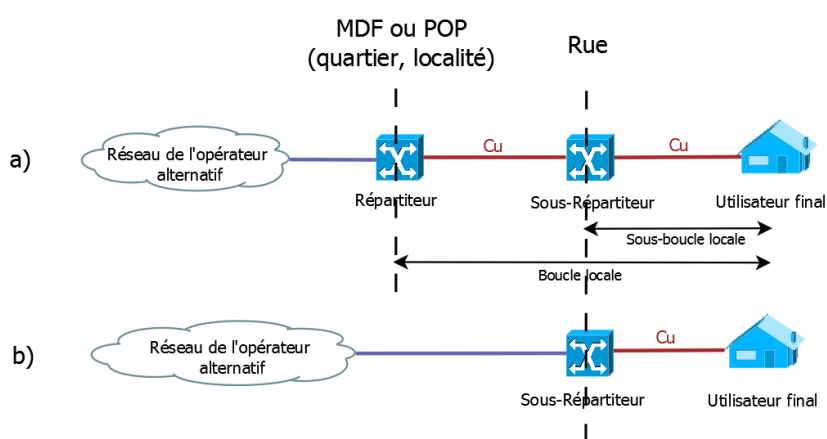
MDF ou POP
(quartier, localité)

Rue

a)

Réseau de l'opérateur alternatif

Cu

Cu

Répartiteur

Sous-Répartiteur

Utilisateur final

Sous-boucle locale

Boucle locale

b)

Réseau de l'opérateur alternatif

Cu

Sous-Répartiteur

Utilisateur final